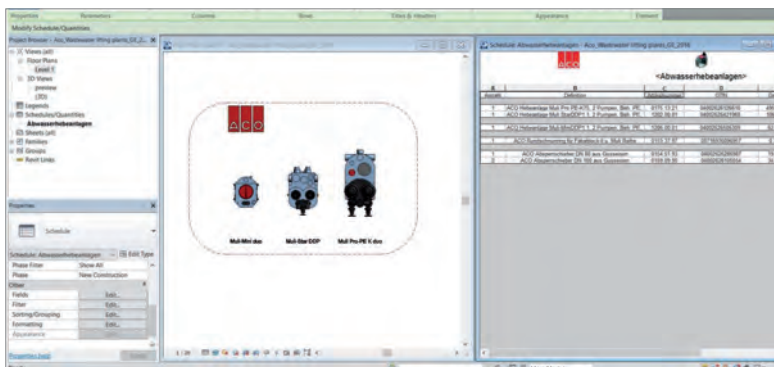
Properties Parameters Columns Rows Titles & Headers Appearance Element

Modify Schedule/Quantities

Project Browser - Aco_Wastewater lifting plants_03_2...

Views (all)
Floor Plans
Level 1
3D Views
preview
{3D}
Legends
Schedules/Quantities
Abwasserhebeanlagen
Sheets (all)
Families
Groups
Revit Links

Properties

Schedule

Schedule: Abwasserhebeanlagen Edit Type

Phase Filter Show All
Phase New Construction
Other
Fields Edit...
Filter Edit...
Sorting/Grouping Edit...
Formatting Edit...
Appearance Edit...

Properties help Apply

ACO

Muli-Mini duo

Muli-Star DDP

Muli Pro PE V duo

Schedule: Abwasserhebeanlagen - Aco_Wastewater lifting plants_03_2018

ACO

<Abwasserhebeanlagen>

| A | B | C | D |
|---|---|---|---|
| Anzahl | Definition | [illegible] | GTIN |
| 1 | ACO Hebeanlage Muli Pro PE-KTL 2 Pumpen, Beh. PE | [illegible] | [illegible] |
| 1 | ACO Hebeanlage Muli Star DDP 1 2 Pumpen, Beh. PE | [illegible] | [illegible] |
| 1 | ACO Hebeanlage Muli-Mini DDP 1 2 Pumpen, Beh. PE | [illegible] | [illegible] |
| 1 | ACO Rückstauverschluss für Fäkalbeck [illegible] | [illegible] | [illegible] |
| 1 | ACO Absperrschieber DN 80 aus Gusseisen | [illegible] | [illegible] |
| 2 | ACO Absperrschieber DN 100 aus Gusseisen | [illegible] | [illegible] |

1 : 20